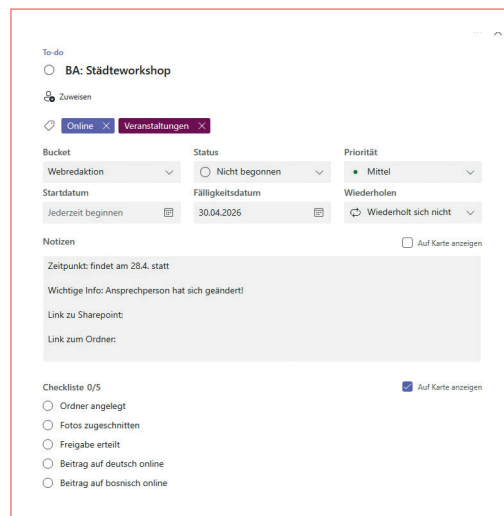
To-do

BA: Städteworkshop

Zuweisen

Online × Veranstaltungen ×

Bucket
Webredaktion

Status
Nicht begonnen

Priorität
Mittel

Startdatum
Jederzeit beginnen

Fälligkeitsdatum
30.04.2026

Wiederholen
Wiederholt sich nicht

Notizen

Auf Karte anzeigen

Zeitpunkt: findet am 28.4. statt

Wichtige Info: Ansprechperson hat sich geändert!

Link zu Sharepoint:

Link zum Ordner:

Checkliste 0/5

Auf Karte anzeigen

Ordner angelegt
Fotos zugeschnitten
Freigabe erteilt
Beitrag auf deutsch online
Beitrag auf bosnisch online